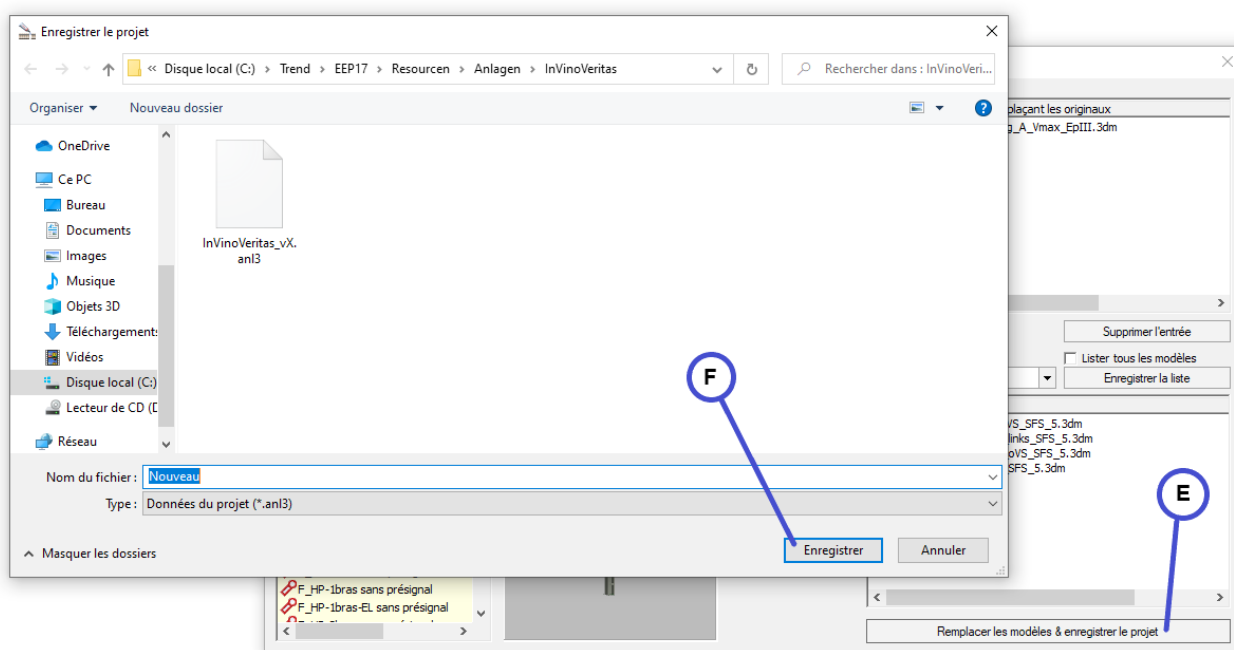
Enregistrer le projet

« Disque local (C:) › Trend › EEP17 › Resourcen › Anlagen › InVinoVeritas

Rechercher dans : InVinoVeri...

Organiser ▾ Nouveau dossier

OneDrive
Ce PC
Bureau
Documents
Images
Musique
Objets 3D
Téléchargements
Vidéos
Disque local (C:)
Lecteur de CD (D
Réseau

InVinoVeritas_vX.anl3

Nom du fichier : Nouveau
Type : Données du projet (*.anl3)

Masquer les dossiers

Enregistrer
Annuler

F

placant les originaux
g_A_Vmax_EpIII.3dm

Supprimer l'entrée
Lister tous les modèles
Enregistrer la liste

VS_SFS_5.3dm
links_SFS_5.3dm
oVS_SFS_5.3dm
SFS_5.3dm

E

F_HP-1bras sans présignal
F_HP-1bras-EL sans présignal

Remplacer les modèles & enregistrer le projet